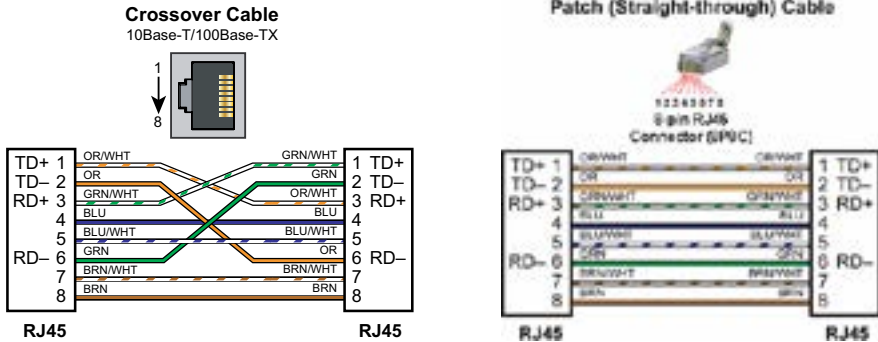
Crossover Cable
10Base-T/100Base-TX

1
8

| | | | |
|---|---|---|---|
| TD+ 1 | OR/WHT | GRN/WHT | 1 TD+ |
| TD– 2 | OR | GRN | 2 TD– |
| RD+ 3 | GRN/WHT | OR/WHT | 3 RD+ |
| 4 | BLU | BLU | 4 |
| 5 | BLU/WHT | BLU/WHT | 5 |
| RD– 6 | GRN | OR | 6 RD– |
| 7 | BRN/WHT | BRN/WHT | 7 |
| 8 | BRN | BRN | 8 |

RJ45 RJ45

Patch (Straight-through) Cable

12345678
8-pin RJ45
Connector (8P8C)

| | | | |
|---|---|---|---|
| TD+ 1 | OR/WHT | OR/WHT | 1 TD+ |
| TD– 2 | OR | OR | 2 TD– |
| RD+ 3 | GRN/WHT | GRN/WHT | 3 RD+ |
| 4 | BLU | BLU | 4 |
| 5 | BLU/WHT | BLU/WHT | 5 |
| RD– 6 | GRN | GRN | 6 RD– |
| 7 | BRN/WHT | BRN/WHT | 7 |
| 8 | BRN | BRN | 8 |

RJ45 RJ45